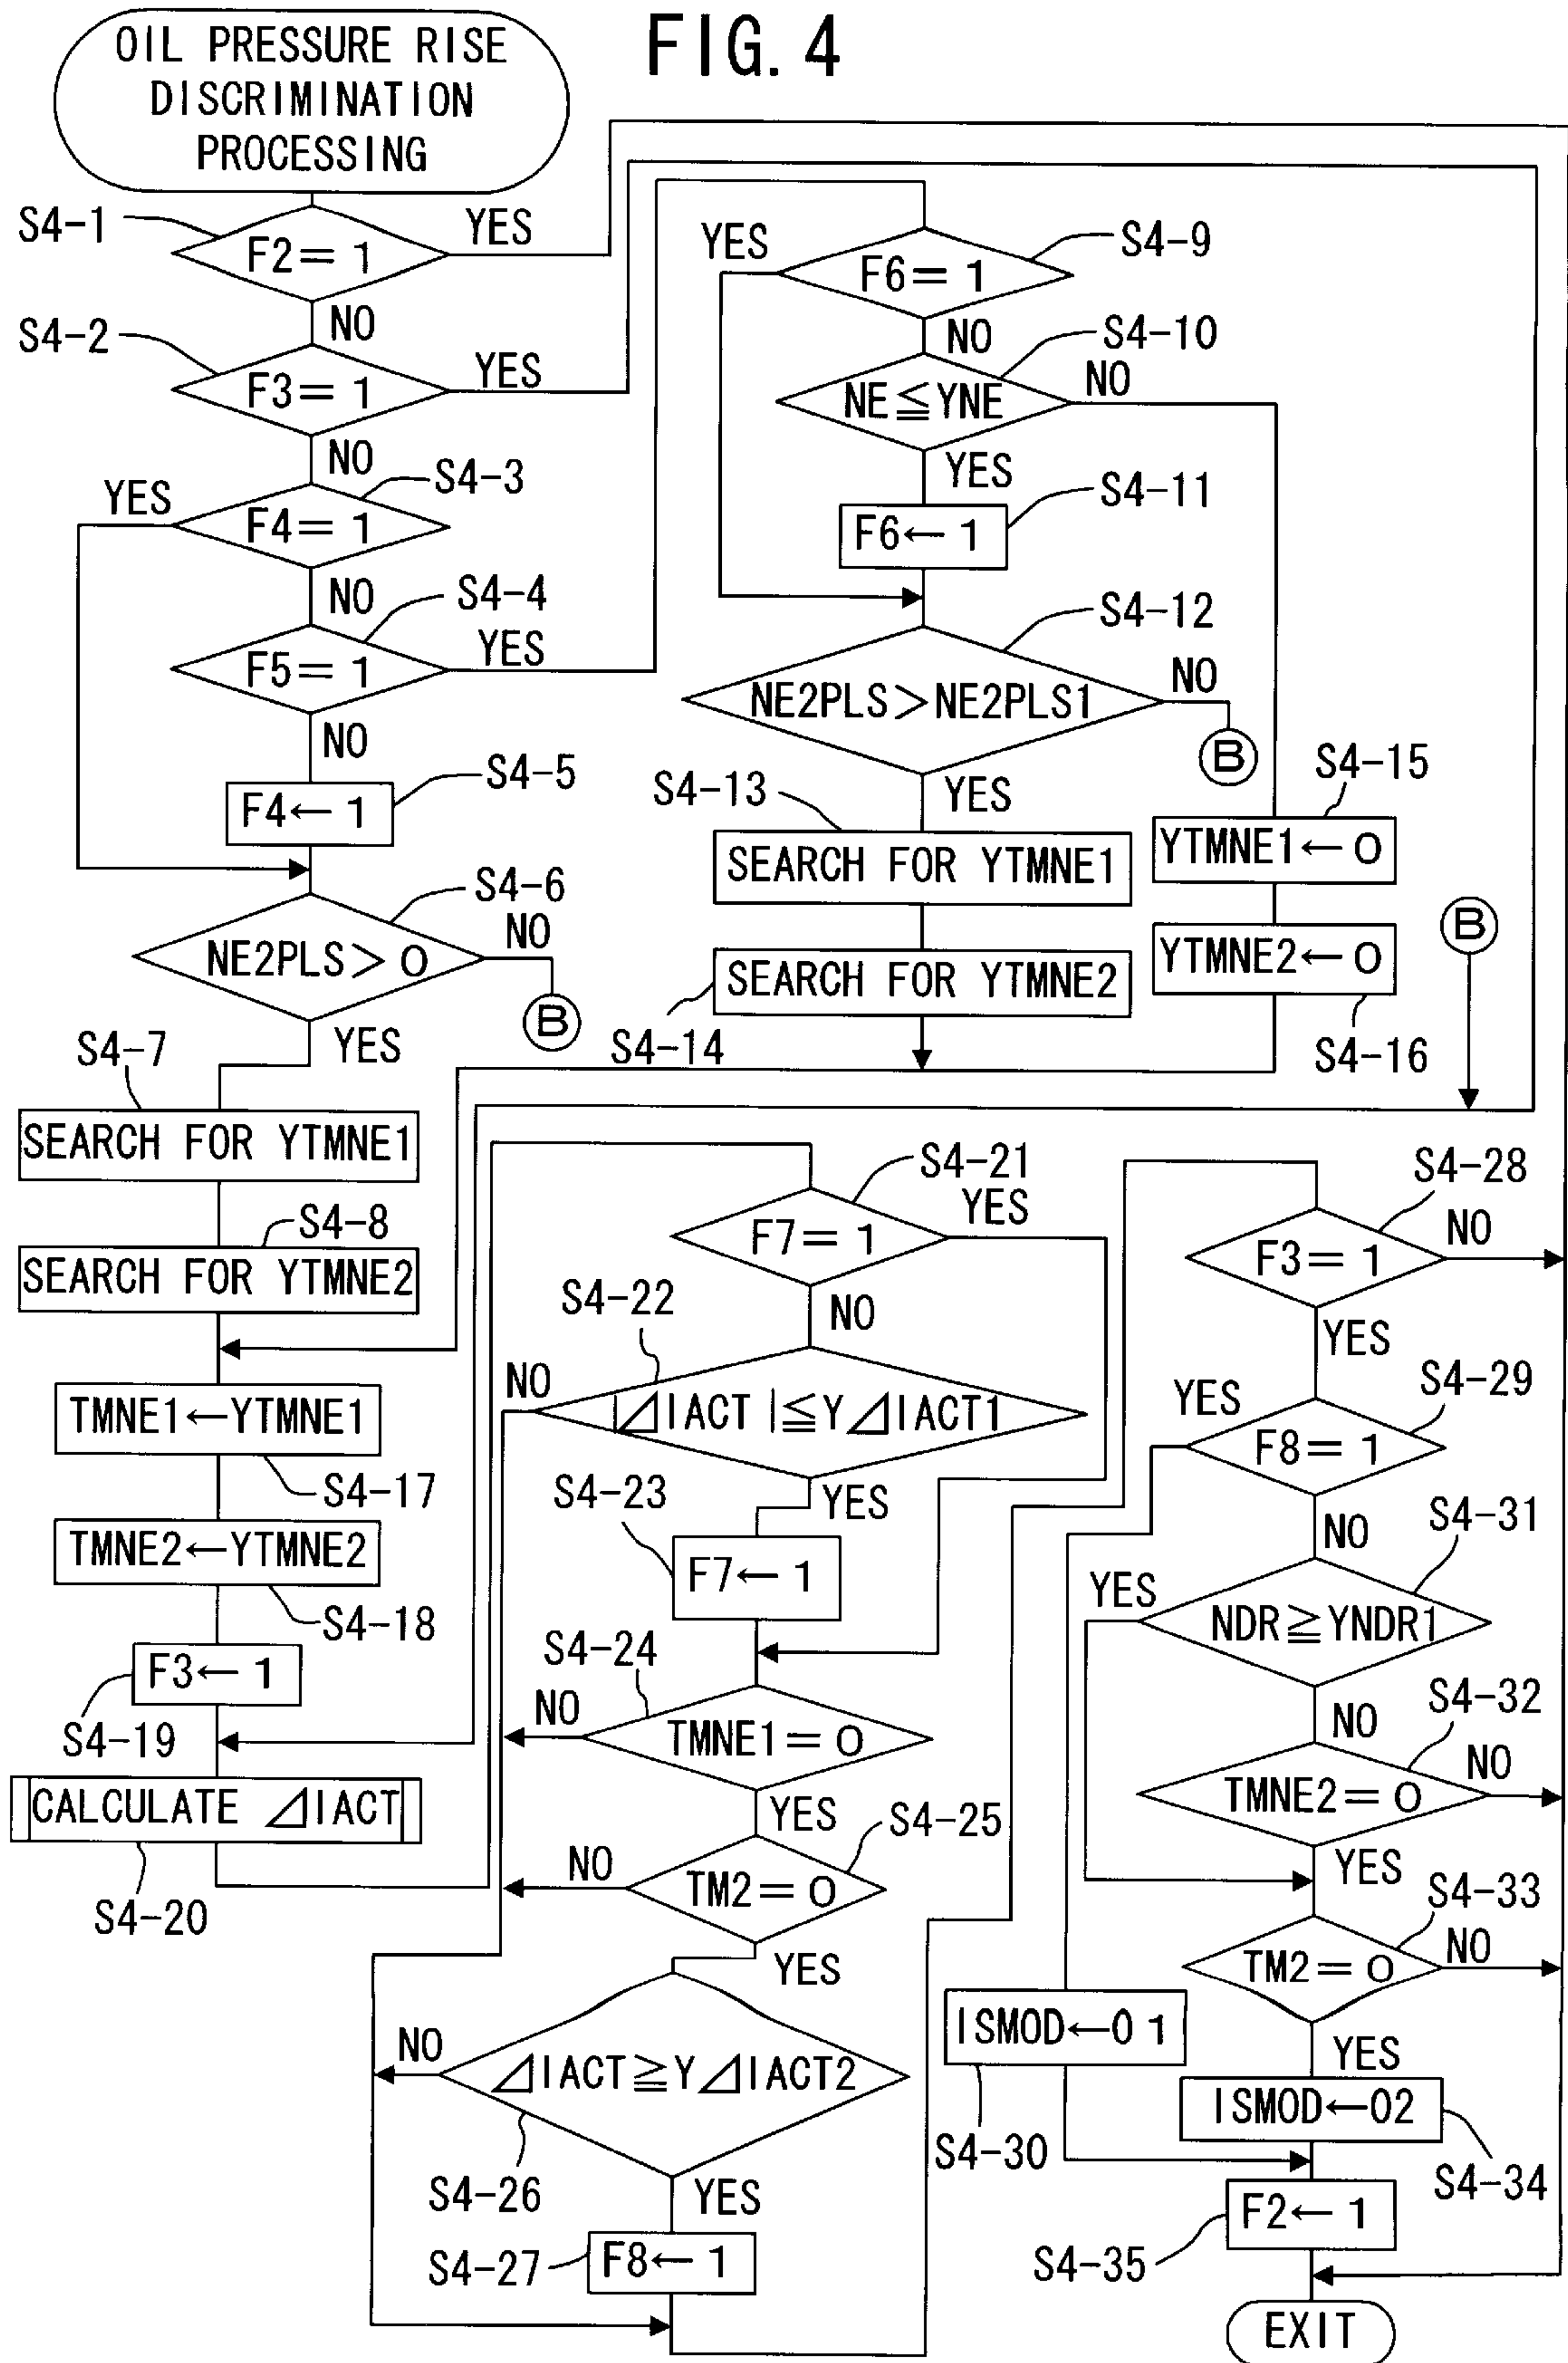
OIL PRESSURE RISE DISCRIMINATION PROCESSING

FIG. 4

S4-1
F2 = 1
YES
NO

S4-2
F3 = 1
YES
NO

S4-3
YES
F4 = 1
NO

S4-4
F5 = 1
YES
NO

S4-5
F4 ← 1

S4-6
NE2PLS > O
NO
B
YES

S4-7
SEARCH FOR YTMNE1

S4-8
SEARCH FOR YTMNE2

TMNE1 ← YTMNE1
S4-17

TMNE2 ← YTMNE2
S4-18

F3 ← 1
S4-19

CALCULATE ⊿IACT
S4-20

YES
F6 = 1
S4-9
NO

S4-10
NE ≦ YNE
NO
YES

S4-11
F6 ← 1

S4-12
NE2PLS > NE2PLS1
NO
B
YES

S4-13
SEARCH FOR YTMNE1

SEARCH FOR YTMNE2
S4-14

S4-15
YTMNE1 ← O

YTMNE2 ← O
S4-16

B

S4-21
YES
F7 = 1
NO

S4-22
NO
|⊿IACT| ≦ Y⊿IACT1
YES

S4-23
F7 ← 1

S4-24
NO
TMNE1 = O
YES

S4-25
NO
TM2 = O
YES

NO
⊿IACT ≧ Y⊿IACT2
S4-26
YES

S4-27
F8 ← 1

S4-28
F3 = 1
NO
YES

S4-29
YES
F8 = 1
NO

S4-31
YES
NDR ≧ YNDR1
NO

S4-32
NO
TMNE2 = O
YES

S4-33
NO
TM2 = O
YES

ISMOD ← 0 1
S4-30

ISMOD ← 02
S4-34

S4-35
F2 ← 1

EXIT